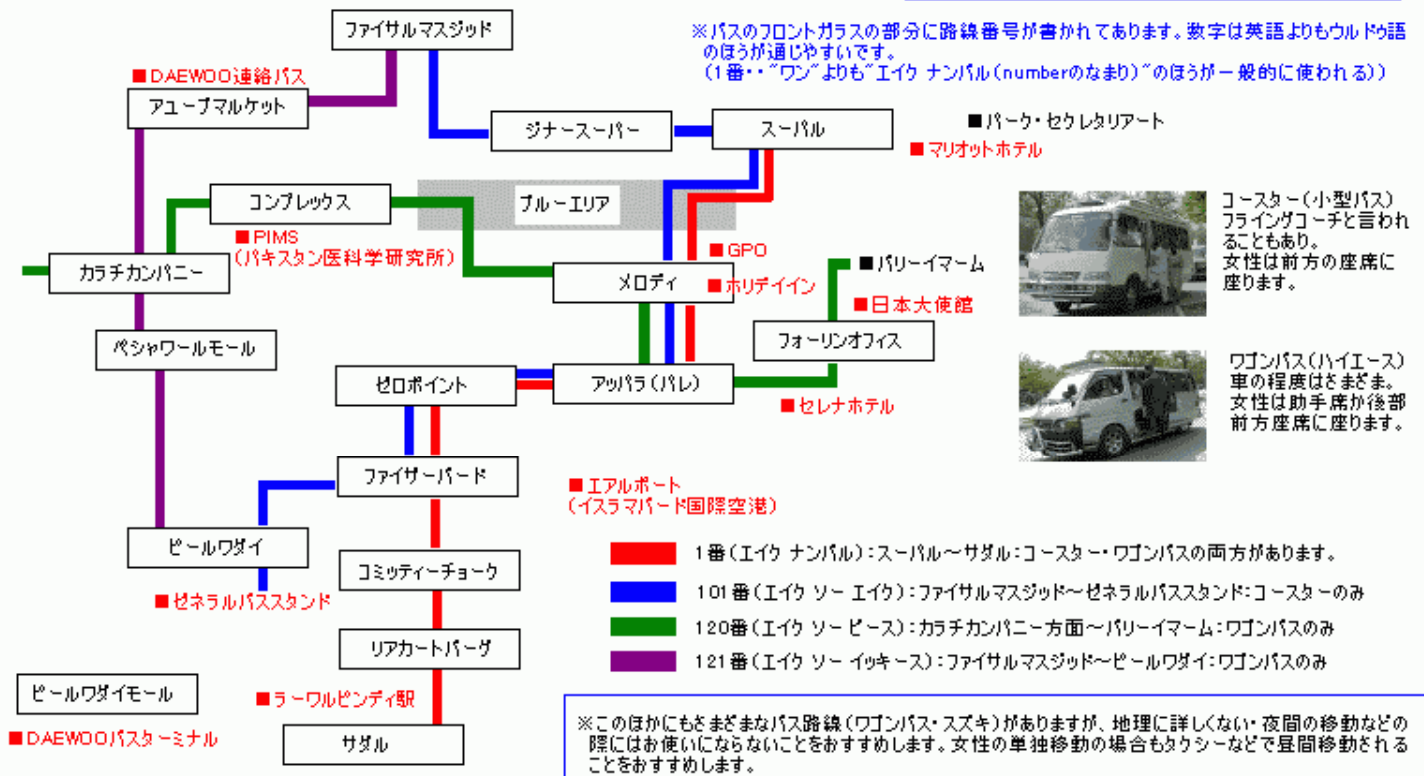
※バスのフロントガラスの部分に路線番号が書かれてあります。数字は英語よりもウルドゥ語のほうが通じやすいです。
(1番・・"ワン"よりも"エイク ナンバル(numberのなまり)"のほうが一般的に使われる))

ファイサルマスジッド

■DAEWOO連絡バス
アユーブマルケット

ジナースーパー
スーパル
■パーク・セクレタリアート
■マリオットホテル

コンプレックス
ブルーエリア
■PIMS
(パキスタン医科学研究所)

カラチカンパニー
メロディ
■GPO
■ホリデイイン
■パリーイマーム
■日本大使館
フォーリンオフィス

ペシャワールモール
ゼロポイント
アッパラ(パレ)
■セレナホテル

ファイザーバード
■エアルポート
(イスラマバード国際空港)

ピールワダイ
■ゼネラルバススタンド
コミッティーチョーク
リアカートバーザ
■ラーワルピンディ駅
ピールワダイモール
■DAEWOOバスターミナル
サダル

コースター(小型バス)
フライングコーチと言われることもあり。
女性は前方の座席に座ります。

ワゴンバス(ハイエース)
車の程度はさまざま。
女性は助手席か後部前方座席に座ります。

1番(エイク ナンバル):スーパル～サダル:コースター・ワゴンバスの両方があります。
101番(エイク ソー エイク):ファイサルマスジッド～ゼネラルバススタンド:コースターのみ
120番(エイク ソー ビース):カラチカンパニー方面～パリーイマーム:ワゴンバスのみ
121番(エイク ソー イッキース):ファイサルマスジッド～ピールワダイ:ワゴンバスのみ

※このほかにもさまざまなバス路線(ワゴンバス・スズキ)がありますが、地理に詳しくない・夜間の移動などの際にはお使いにならないことをおすすめします。女性の単独移動の場合もタクシーなどで昼間移動されることをおすすめします。